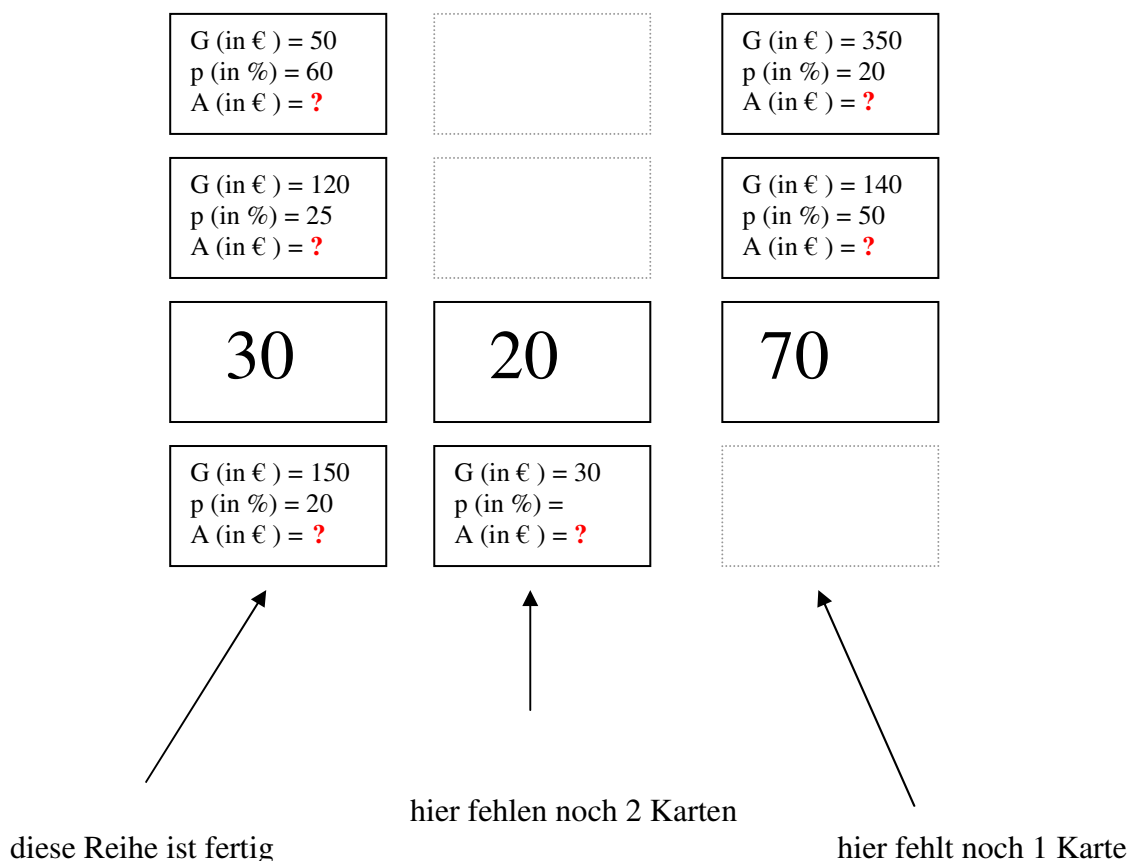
G (in € ) = 50
p (in %) = 60
A (in € ) = ?

G (in € ) = 350
p (in %) = 20
A (in € ) = ?

G (in € ) = 120
p (in %) = 25
A (in € ) = ?

G (in € ) = 140
p (in %) = 50
A (in € ) = ?

30

20

70

G (in € ) = 150
p (in %) = 20
A (in € ) = ?

G (in € ) = 30
p (in %) =
A (in € ) = ?

hier fehlen noch 2 Karten

diese Reihe ist fertig

hier fehlt noch 1 Karte